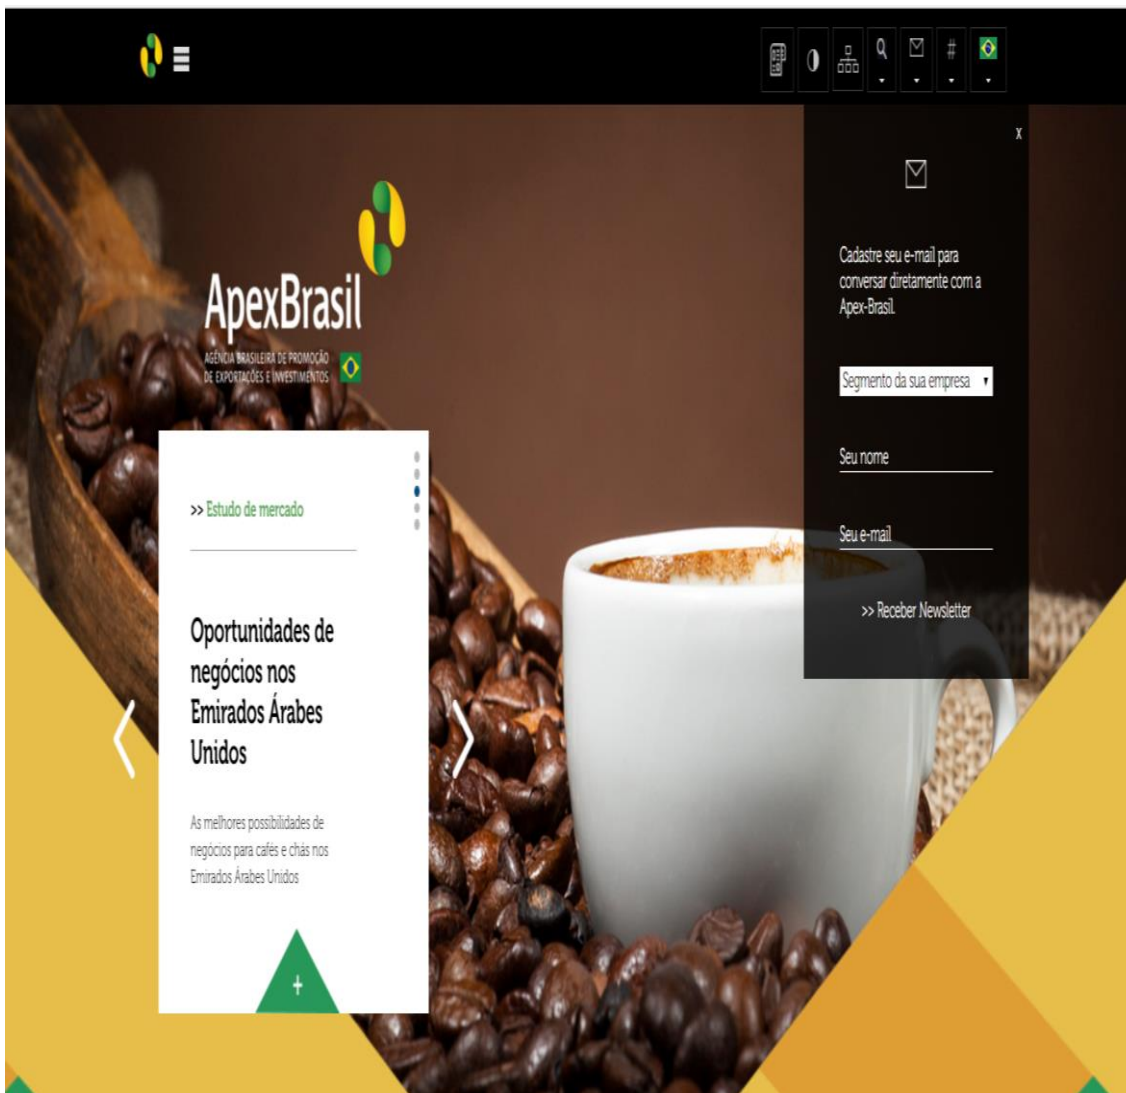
#

ApexBrasil
AGÊNCIA BRASILEIRA DE PROMOÇÃO DE EXPORTAÇÕES E INVESTIMENTOS

>> Estudo de mercado

Oportunidades de negócios nos Emirados Árabes Unidos

As melhores possibilidades de negócios para cafés e chás nos Emirados Árabes Unidos

+

x

Cadastre seu e-mail para conversar diretamente com a Apex-Brasil.

Segmento da sua empresa

Seu nome

Seu e-mail

>> Receber Newsletter